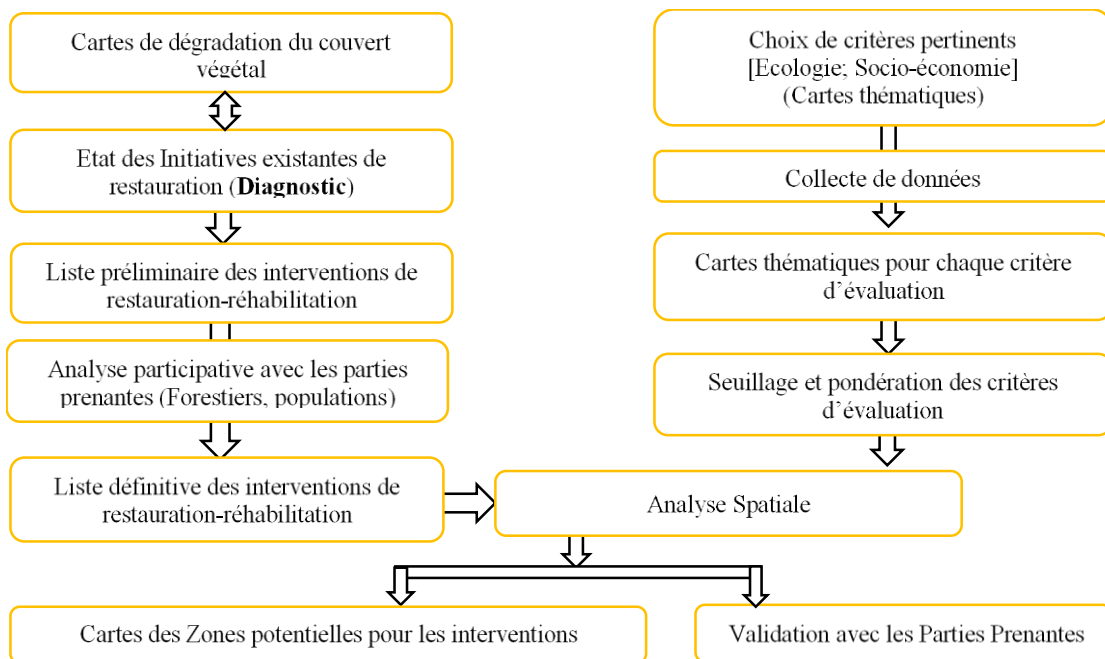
Cartes de dégradation du couvert végétal

Etat des Initiatives existantes de restauration (**Diagnostic**)

Liste préliminaire des interventions de restauration-réhabilitation

Analyse participative avec les parties prenantes (Forestiers, populations)

Liste définitive des interventions de restauration-réhabilitation

Choix de critères pertinents [Ecologie; Socio-économie] (Cartes thématiques)

Collecte de données

Cartes thématiques pour chaque critère d'évaluation

Seuillage et pondération des critères d'évaluation

Analyse Spatiale

Cartes des Zones potentielles pour les interventions

Validation avec les Parties Prenantes